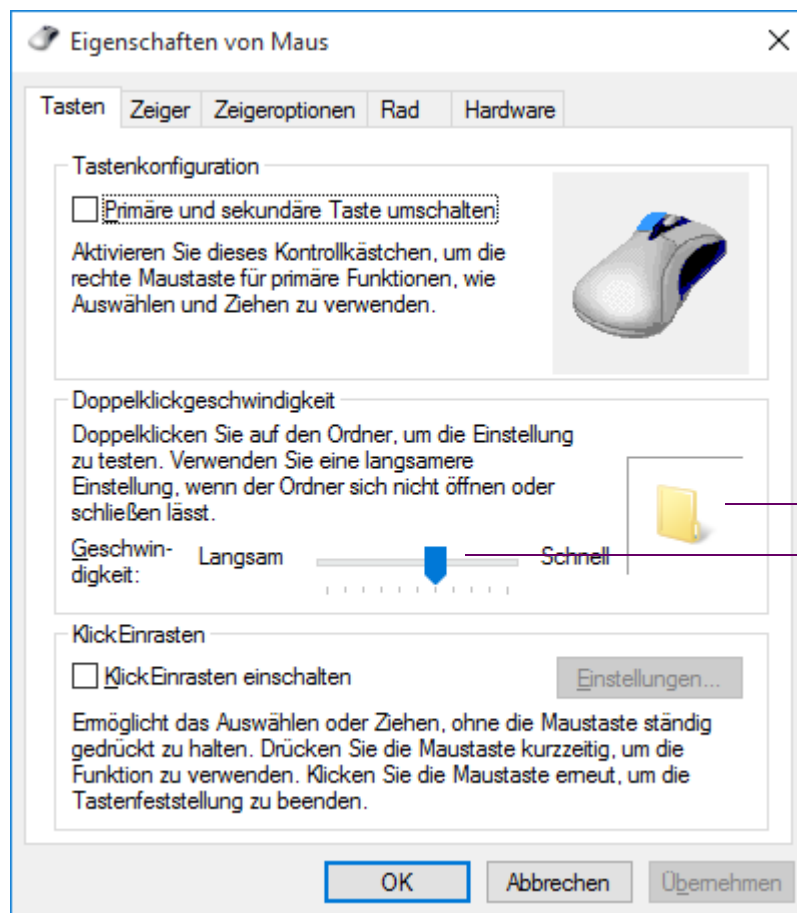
Eigenschaften von Maus

×

Tasten | Zeiger | Zeigeroptionen | Rad | Hardware

Tastenkonfiguration

Primäre und sekundäre Taste umschalten

Aktivieren Sie dieses Kontrollkästchen, um die rechte Maustaste für primäre Funktionen, wie Auswählen und Ziehen zu verwenden.

Doppelklickgeschwindigkeit

Doppelklicken Sie auf den Ordner, um die Einstellung zu testen. Verwenden Sie eine langsamere Einstellung, wenn der Ordner sich nicht öffnen oder schließen lässt.

Geschwindigkeit: Langsam Schnell

KlickEinrasten

KlickEinrasten einschalten

Einstellungen...

Ermöglicht das Auswählen oder Ziehen, ohne die Maustaste ständig gedrückt zu halten. Drücken Sie die Maustaste kurzzeitig, um die Funktion zu verwenden. Klicken Sie die Maustaste erneut, um die Tastenfeststellung zu beenden.

OK Abbrechen Übernehmen